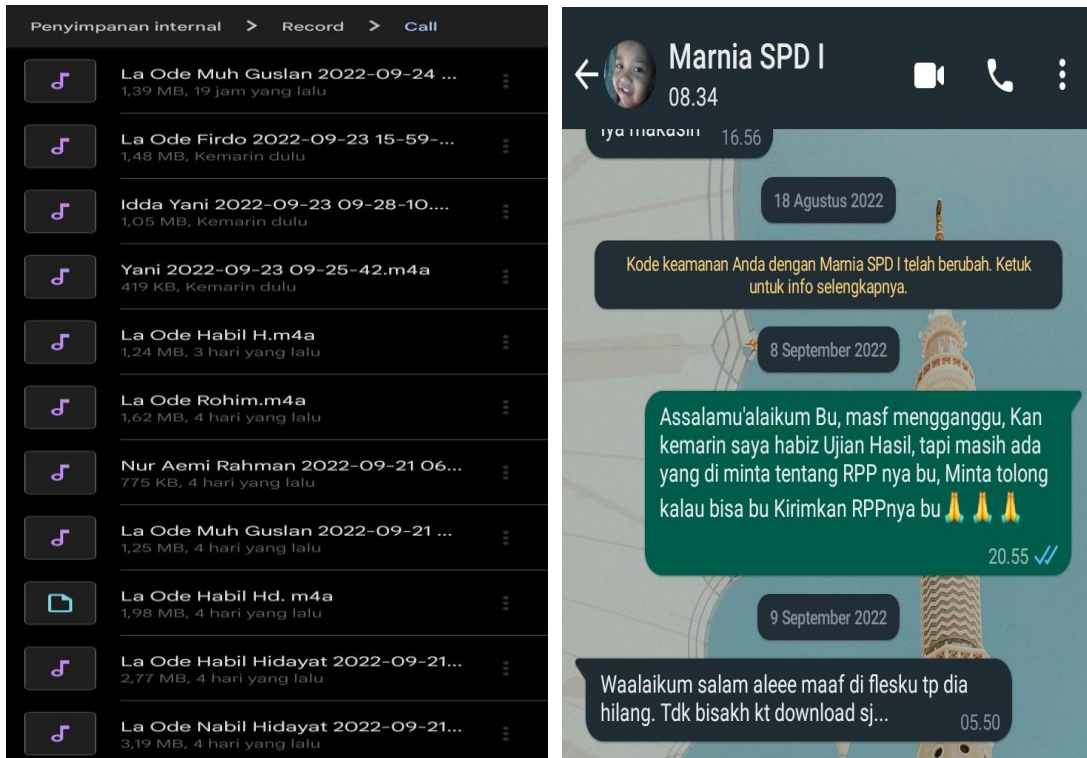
Penyimpanan internal > Record > Call

La Ode Muh Guslan 2022-09-24 ...
1,39 MB, 19 jam yang lalu

La Ode Firdo 2022-09-23 15-59-...
1,48 MB, Kemarin dulu

Idda Yani 2022-09-23 09-28-10....
1,05 MB, Kemarin dulu

Yani 2022-09-23 09-25-42.m4a
419 KB, Kemarin dulu

La Ode Habil H.m4a
1,24 MB, 3 hari yang lalu

La Ode Rohim.m4a
1,62 MB, 4 hari yang lalu

Nur Aemi Rahman 2022-09-21 06...
775 KB, 4 hari yang lalu

La Ode Muh Guslan 2022-09-21 ...
1,25 MB, 4 hari yang lalu

La Ode Habil Hd. m4a
1,98 MB, 4 hari yang lalu

La Ode Habil Hidayat 2022-09-21...
2,77 MB, 4 hari yang lalu

La Ode Nabil Hidayat 2022-09-21...
3,19 MB, 4 hari yang lalu

Marnia SPD I
08.34

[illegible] 16.56

18 Agustus 2022

Kode keamanan Anda dengan Marnia SPD I telah berubah. Ketuk untuk info selengkapnya.

8 September 2022

Assalamu'alaikum Bu, masf mengganggu, Kan kemarin saya habiz Ujian Hasil, tapi masih ada yang di minta tentang RPP nya bu, Minta tolong kalau bisa bu Kirimkan RPPnya bu 🙏🙏🙏
20.55

9 September 2022

Waalaikum salam aleee maaf di flesku tp dia hilang. Tdk bisakh kt download sj...
05.50